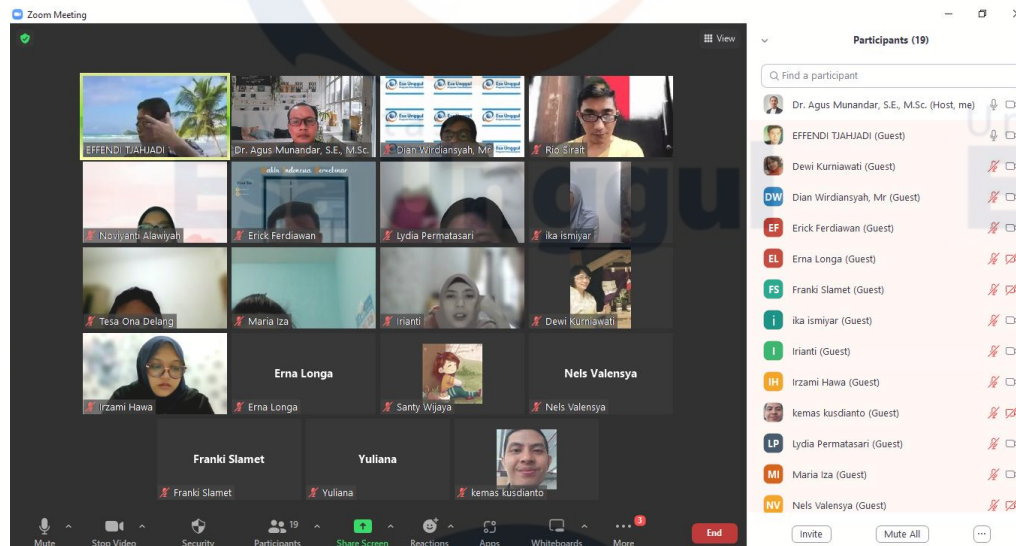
Zoom Meeting

View

EFFENDI TJAHJADI
Dr. Agus Munandar, S.E., M.Sc.
Esa Unggul
Dian Wirdiansyah, Mr
Rio Sirait
Noviyanti Alawiyah
Erick Ferdiawan
Lydia Permatasari
ika ismiyar
Tesa Ona Delang
Maria Iza
Irianti
Dewi Kurniawati
Irzami Hawa
Erna Longa
Erna Longa
Santy Wijaya
Nels Valensya
Nels Valensya
Franki Slamet
Franki Slamet
Yuliana
Yuliana
kemas kusdianto

Mute
Stop Video
Security
19
Participants
Share Screen
Reactions
Apps
Whiteboards
3
More
End

Participants (19)

Find a participant

Dr. Agus Munandar, S.E., M.Sc. (Host, me)
EFFENDI TJAHJADI (Guest)
Dewi Kurniawati (Guest)
DW Dian Wirdiansyah, Mr (Guest)
EF Erick Ferdiawan (Guest)
EL Erna Longa (Guest)
FS Franki Slamet (Guest)
i ika ismiyar (Guest)
I Irianti (Guest)
IH Irzami Hawa (Guest)
kemas kusdianto (Guest)
LP Lydia Permatasari (Guest)
MI Maria Iza (Guest)
NV Nels Valensya (Guest)

Invite
Mute All
...